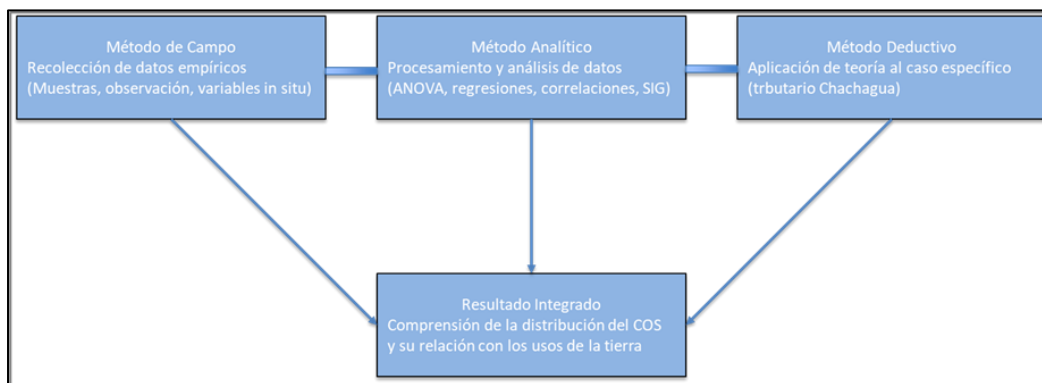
Método de Campo
Recolección de datos empíricos
(Muestras, observación, variables in situ)

Método Analítico
Procesamiento y análisis de datos
(ANOVA, regresiones, correlaciones, SIG)

Método Deductivo
Aplicación de teoría al caso específico
(trbutario Chachagua)

Resultado Integrado
Comprensión de la distribución del COS
y su relación con los usos de la tierra